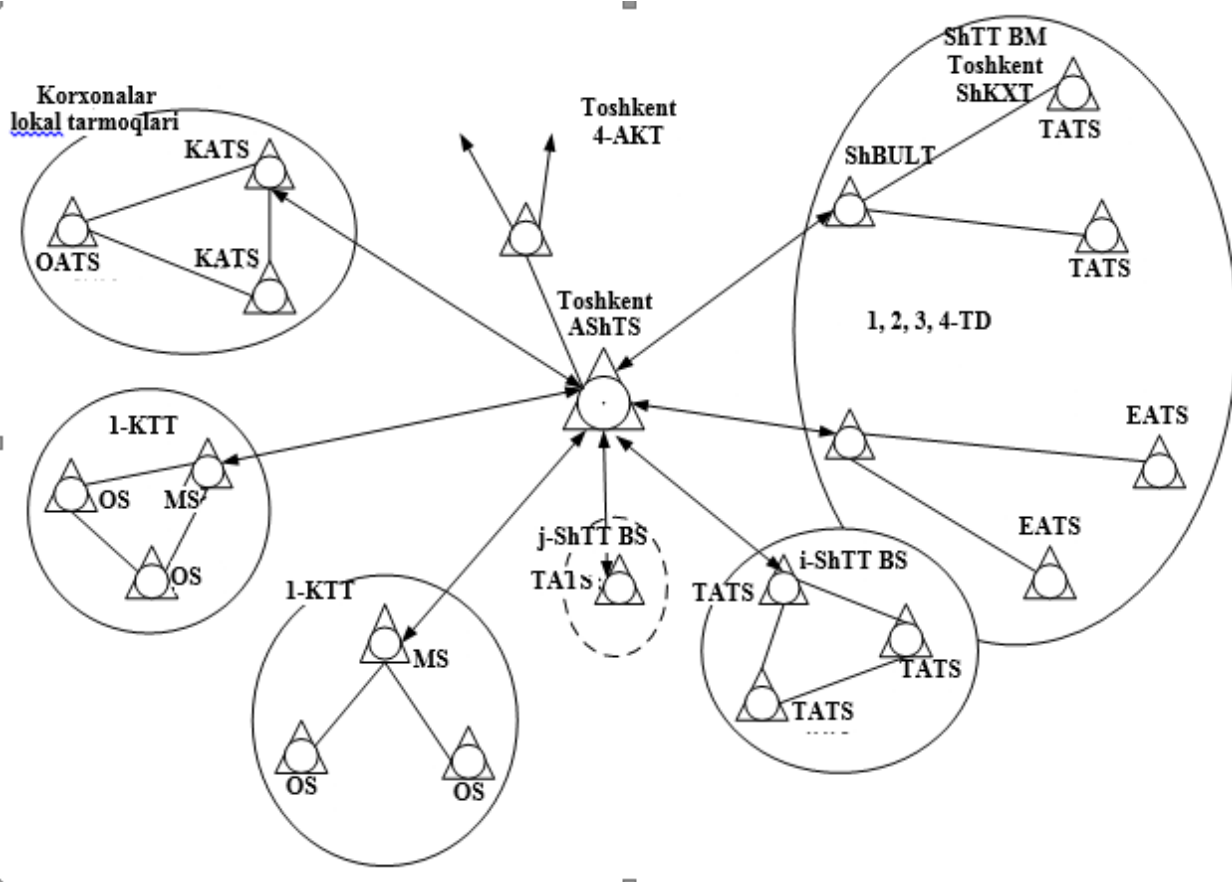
Korxonalar lokal tarmoqlari

KATS

OATS

KATS

Toshkent 4-AKT

ShTT BM Toshkent ShKXT

TATS

ShBULT

TATS

Toshkent AShTS

1, 2, 3, 4-TD

1-KTT

OS

MS

OS

EATS

EATS

j-ShTT BS

TATS

i-ShTT BS

TATS

1-KTT

MS

TATS

TATS

OS

OS